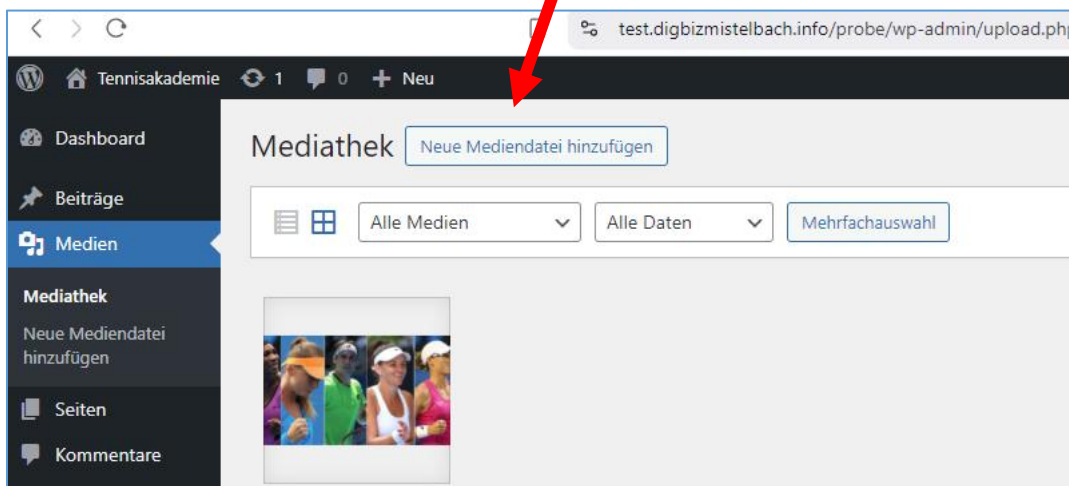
test.digbizmistelbach.info/probe/wp-admin/upload.php

Tennisakademie 1 0 Neu

Dashboard

Beiträge

Medien

Mediathek

Neue Mediendatei hinzufügen

Seiten

Kommentare

Mediathek

Neue Mediendatei hinzufügen

Alle Medien

Alle Daten

Mehrfachauswahl